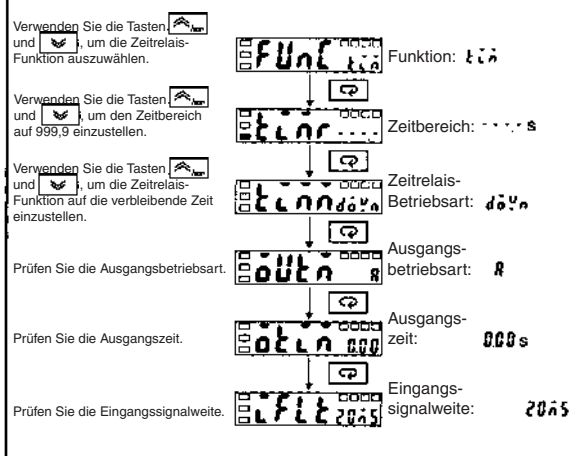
Verwenden Sie die Tasten und , um die Zeitrelais-Funktion auszuwählen.

FUnC tim

Funktion: tim

Verwenden Sie die Tasten und , um den Zeitbereich auf 999,9 einzustellen.

tinr ....

Zeitbereich: ....s

Verwenden Sie die Tasten und , um die Zeitrelais-Funktion auf die verbleibende Zeit einzustellen.

tinn down

Zeitrelais-Betriebsart: down

Prüfen Sie die Ausgangsbetriebsart.

oUtn A

Ausgangs-betriebsart: A

Prüfen Sie die Ausgangszeit.

otin 0.00

Ausgangs-zeit: 0.00s

Prüfen Sie die Eingangssignalweite.

iFLt 20m5

Eingangs-signalweite: 20m5